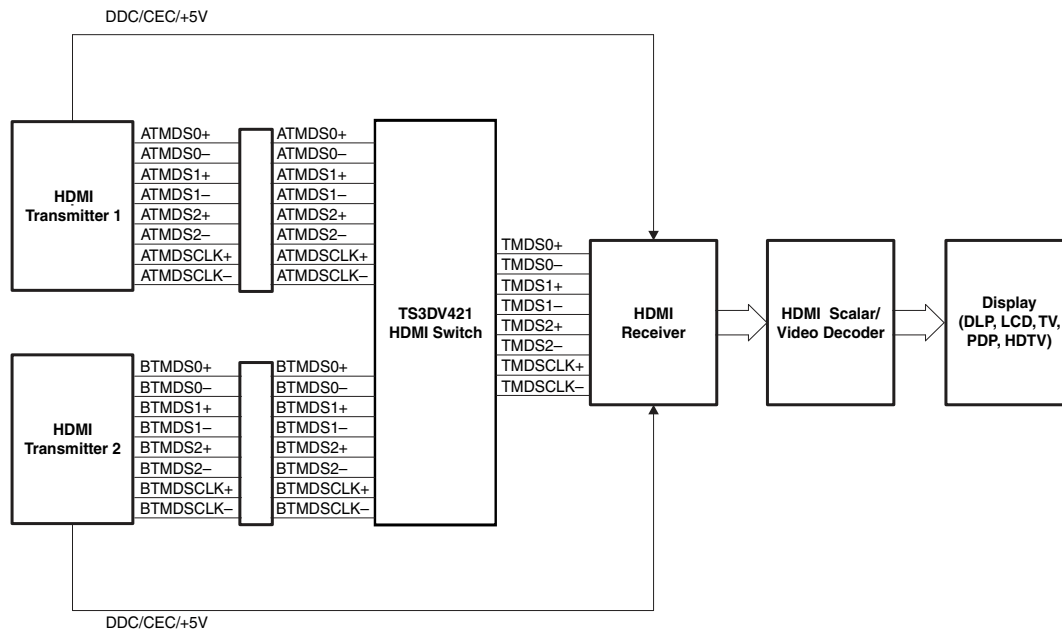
DDC/CEC/+5V

HDMI Transmitter 1

ATMDS0+
ATMDS0–
ATMDS1+
ATMDS1–
ATMDS2+
ATMDS2–
ATMDSCLK+
ATMDSCLK–

ATMDS0+
ATMDS0–
ATMDS1+
ATMDS1–
ATMDS2+
ATMDS2–
ATMDSCLK+
ATMDSCLK–

TS3DV421 HDMI Switch

TMDS0+
TMDS0–
TMDS1+
TMDS1–
TMDS2+
TMDS2–
TMDSCLK+
TMDSCLK–

HDMI Receiver

HDMI Scalar/ Video Decoder

Display (DLP, LCD, TV, PDP, HDTV)

HDMI Transmitter 2

BTMDS0+
BTMDS0–
BTMDS1+
BTMDS1–
BTMDS2+
BTMDS2–
BTMDSCLK+
BTMDSCLK–

BTMDS0+
BTMDS0–
BTMDS1+
BTMDS1–
BTMDS2+
BTMDS2–
BTMDSCLK+
BTMDSCLK–

DDC/CEC/+5V